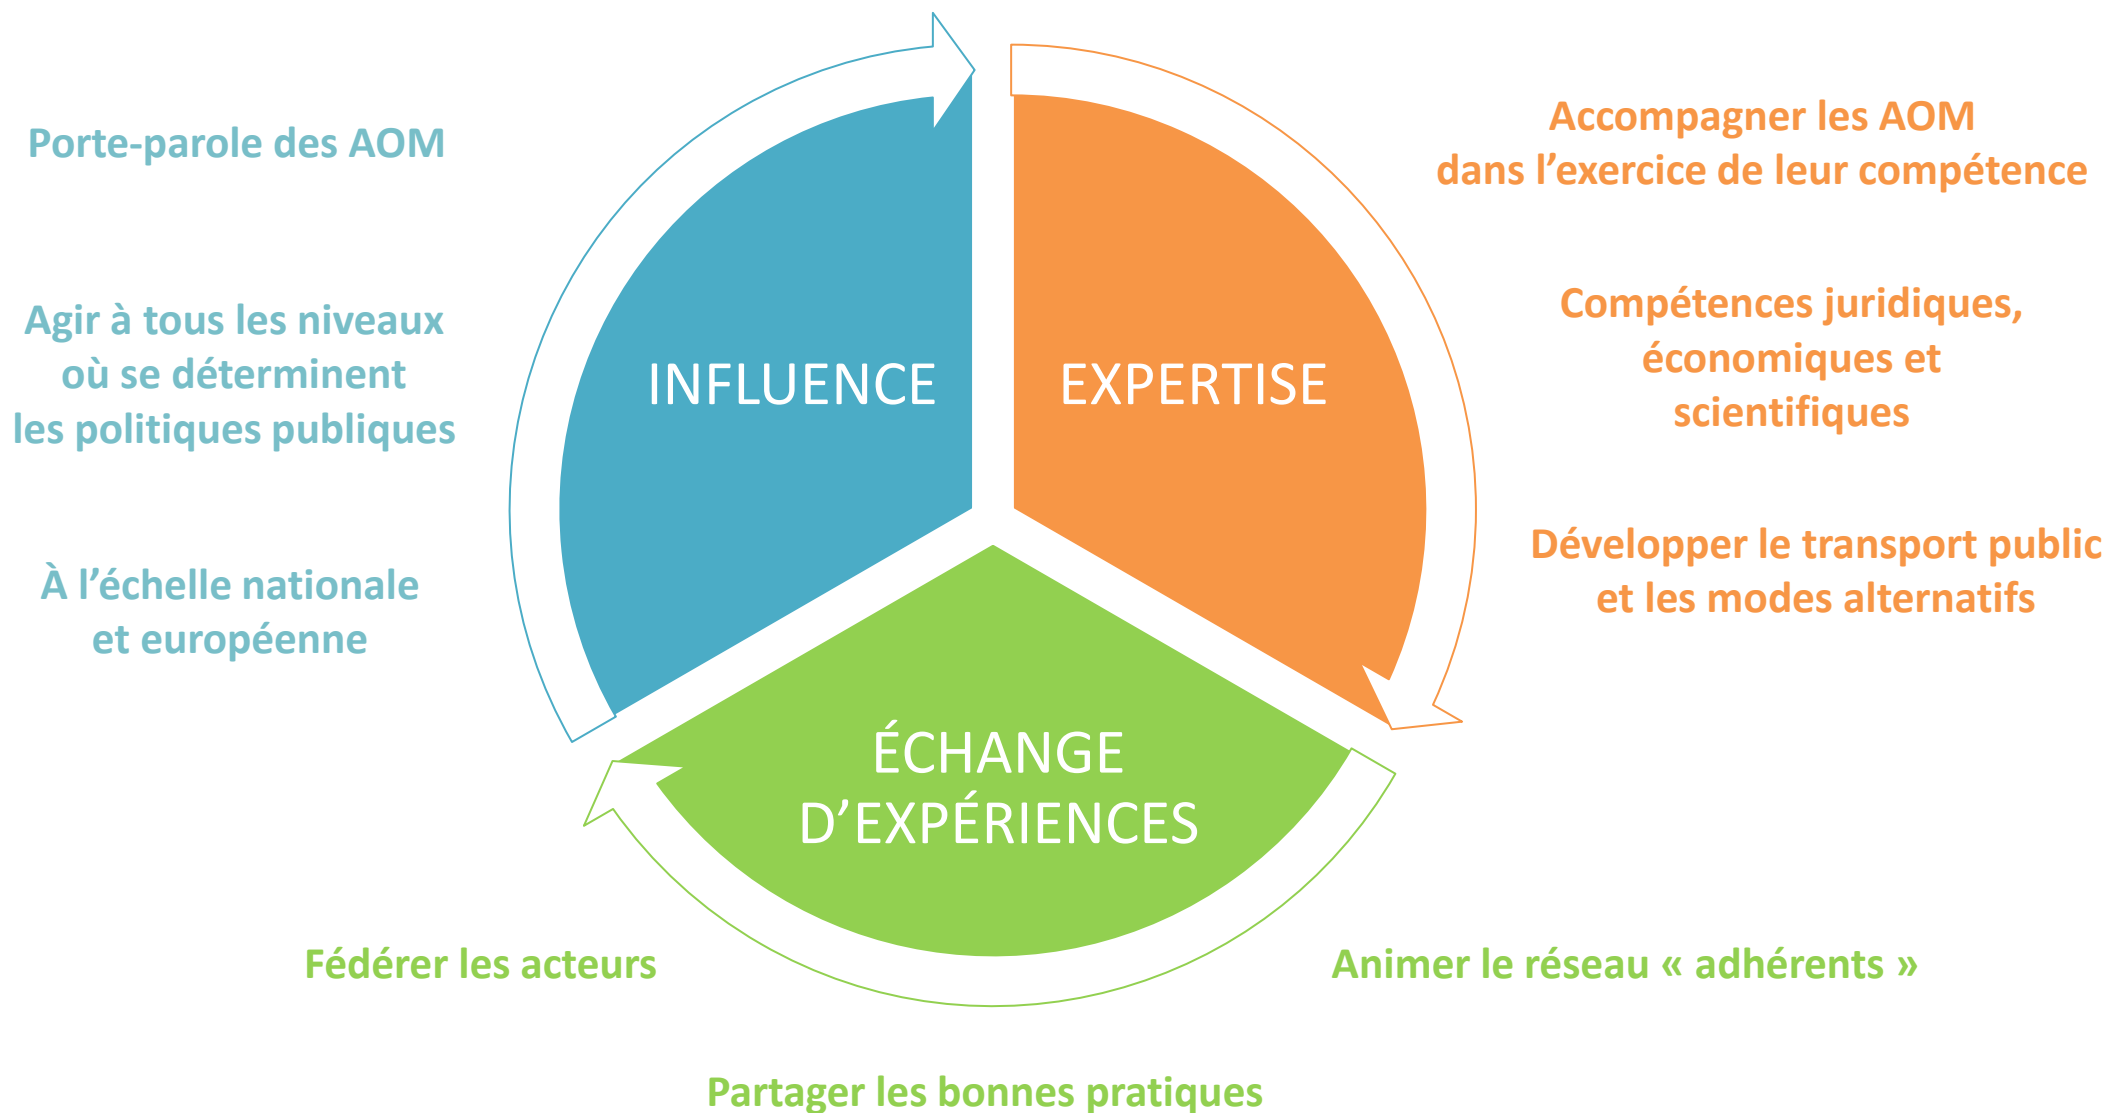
Porte-parole des AOM

Agir à tous les niveaux où se déterminent les politiques publiques

À l'échelle nationale et européenne

INFLUENCE

EXPERTISE

Accompagner les AOM dans l'exercice de leur compétence

Compétences juridiques, économiques et scientifiques

Développer le transport public et les modes alternatifs

ÉCHANGE D'EXPÉRIENCES

Fédérer les acteurs

Animer le réseau « adhérents »

Partager les bonnes pratiques